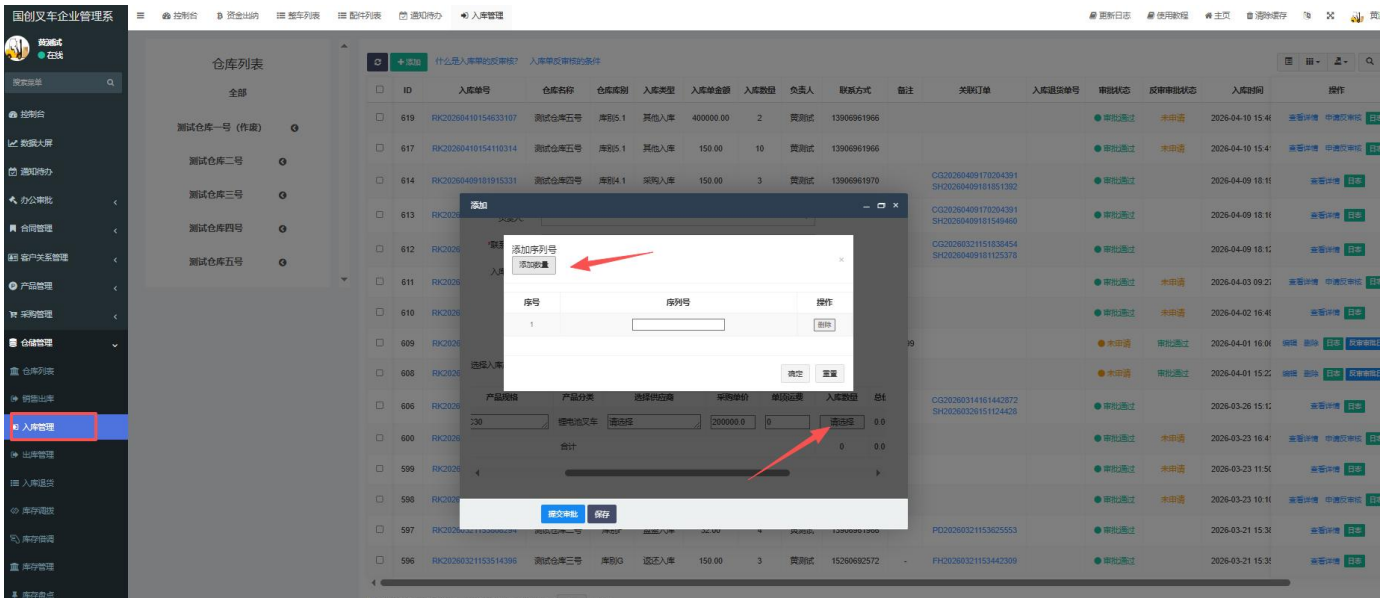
国创叉车企业管理系
控制台 资金出纳 整车列表 配件列表 通知待办 入库管理
更新日志 使用教程 主页 清除缓存

黄测试
在线
搜索菜单
控制台
数据大屏
通知待办
办公审批
合同管理
客户关系管理
产品管理
采购管理
仓储管理
仓库列表
销售出库
入库管理
出库管理
入库退货
库存调拨
库存借调
库存管理
库存盘点

仓库列表
全部
测试仓库一号（作废）
测试仓库二号
测试仓库三号
测试仓库四号
测试仓库五号

+添加 什么是入库单的反审核? 入库单反审核的条件

| | ID | 入库单号 | 仓库名称 | 仓库库别 | 入库类型 | 入库单金额 | 入库数目 | 负责人 | 联系方式 | 备注 | 关联订单 | 入库退货单号 | 审批状态 | 反审审批状态 | 入库时间 | 操作 |
|---|---|---|---|---|---|---|---|---|---|---|---|---|---|---|---|---|
| | 619 | RK20260410154633107 | 测试仓库五号 | 库别5.1 | 其他入库 | 400000.00 | 2 | 黄测试 | 13906961966 | | | | 审批通过 | 未申请 | 2026-04-10 15:4 | 查看详情 申请反审核 |
| | 617 | RK20260410154110314 | 测试仓库五号 | 库别5.1 | 其他入库 | 150.00 | 10 | 黄测试 | 13906961966 | | | | 审批通过 | 未申请 | 2026-04-10 15:4 | 查看详情 申请反审核 |
| | 614 | RK20260409181915331 | 测试仓库四号 | 库别4.1 | 采购入库 | 150.00 | 3 | 黄测试 | 13906961970 | | CG20260409170204391 SH20260409181851392 | | 审批通过 | | 2026-04-09 18:1 | 查看详情 日志 |
| | 613 | RK202 | | | | | | | | | CG20260409170204391 SH20260409181549460 | | 审批通过 | | 2026-04-09 18:1 | 查看详情 日志 |
| | 612 | RK202 | | | | | | | | | CG20260321151838454 SH20260409181125378 | | 审批通过 | | 2026-04-09 18:1 | 查看详情 日志 |
| | 611 | RK202 | | | | | | | | | | | 审批通过 | 未申请 | 2026-04-03 09:2 | 查看详情 申请反审核 |
| | 610 | RK202 | | | | | | | | | | | 审批通过 | 未申请 | 2026-04-02 16:4 | 查看详情 申请反审核 |
| | 609 | RK202 | | | | | | | | | | | 未申请 | 审批通过 | 2026-04-01 16:0 | 编辑 删除 日志 反审审批 |
| | 608 | RK202 | | | | | | | | | | | 未申请 | 未申请 | 2026-04-01 15:2 | 编辑 删除 日志 反审审批 |
| | 606 | RK202 | | | | | | | | | CG20260314181442872 SH20260326151124428 | | 审批通过 | | 2026-03-26 15:1 | 查看详情 日志 |
| | 600 | RK202 | | | | | | | | | | | 审批通过 | 未申请 | 2026-03-23 16:4 | 查看详情 申请反审核 |
| | 599 | RK202 | | | | | | | | | | | 审批通过 | | 2026-03-23 11:5 | 查看详情 日志 |
| | 598 | RK202 | | | | | | | | | | | 审批通过 | 未申请 | 2026-03-23 10:1 | 查看详情 申请反审核 |
| | 597 | RK202 | | | 直营入库 | 32.00 | 4 | 黄测试 | 13906961966 | | PD20260321153625553 | | 审批通过 | | 2026-03-21 15:3 | 查看详情 日志 |
| | 596 | RK20260321153414396 | 测试仓库三号 | 库别G | 退还入库 | 150.00 | 3 | 黄测试 | 15260692572 | - | FH20260321153442309 | | 审批通过 | | 2026-03-21 15:3 | 查看详情 日志 |

添加
选择入库
产品规格 产品分类 选择供应商 采购单价 单价运费 入库数量 总
C30 锂电池叉车 请选择 200000.0 0 请选择 0.0
合计 0 0.0
提交审批 保存

添加序列号
添加数量
| 序号 | 序列号 | 操作 |
|---|---|---|
| 1 | | 删除 |
确定 重置